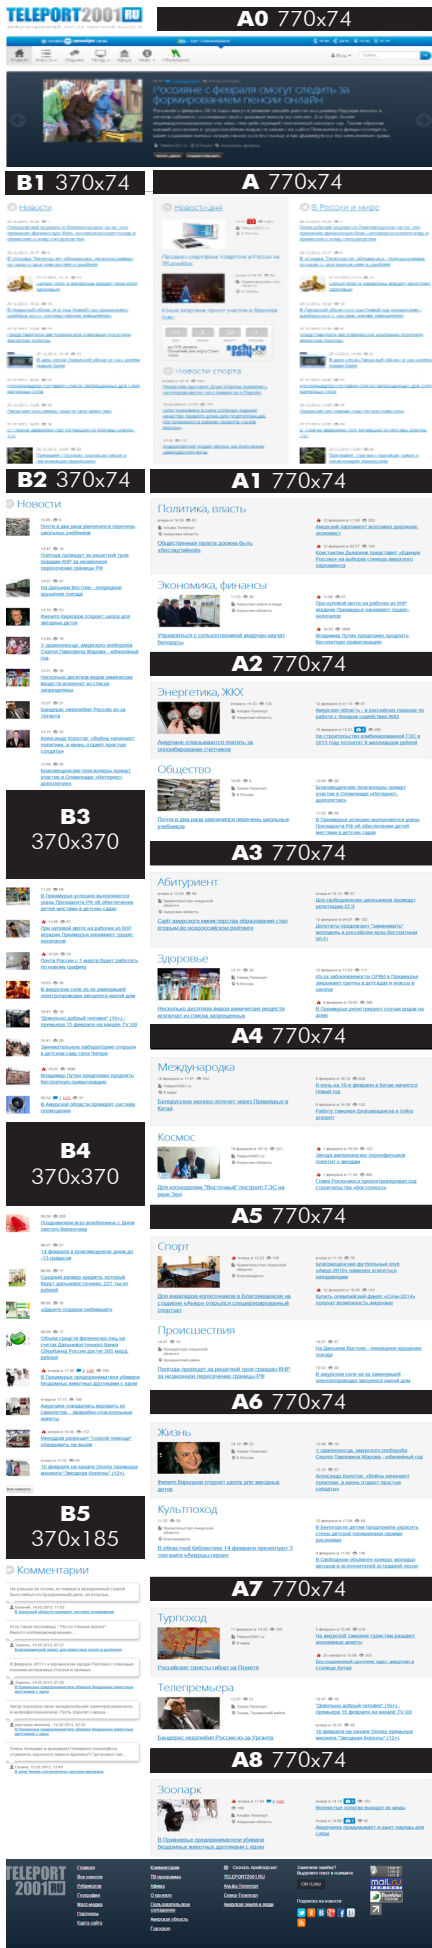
TELEPORT2001.RU

A0 770x74

Россияне с февраля смогут следить за формированием пенсии онлайн

B1 370x74

A 770x74

Новости

Новостройки

В России и мире

Новости спорта

B2 370x74

A1 770x74

Новости

Политика, власть

Общественная палата должна быть «беспартийной»

Экономика, финансы

A2 770x74

Энергетика, ЖКХ

Общество

B3 370x370

A3 770x74

Абитуриент

Здоровье

A4 770x74

Международка

B4 370x370

Космос

Для космодрома "Восточный" построят ГЭС на реке Зея

A5 770x74

Спорт

Происшествия

A6 770x74

Жизнь

B5 370x185

Культпоход

Комментарии

A7 770x74

Турпоход

Российские туристы гибнут на Пхукете

Телепремьера

A8 770x74

Зоопарк

TELEPORT 2001.RU